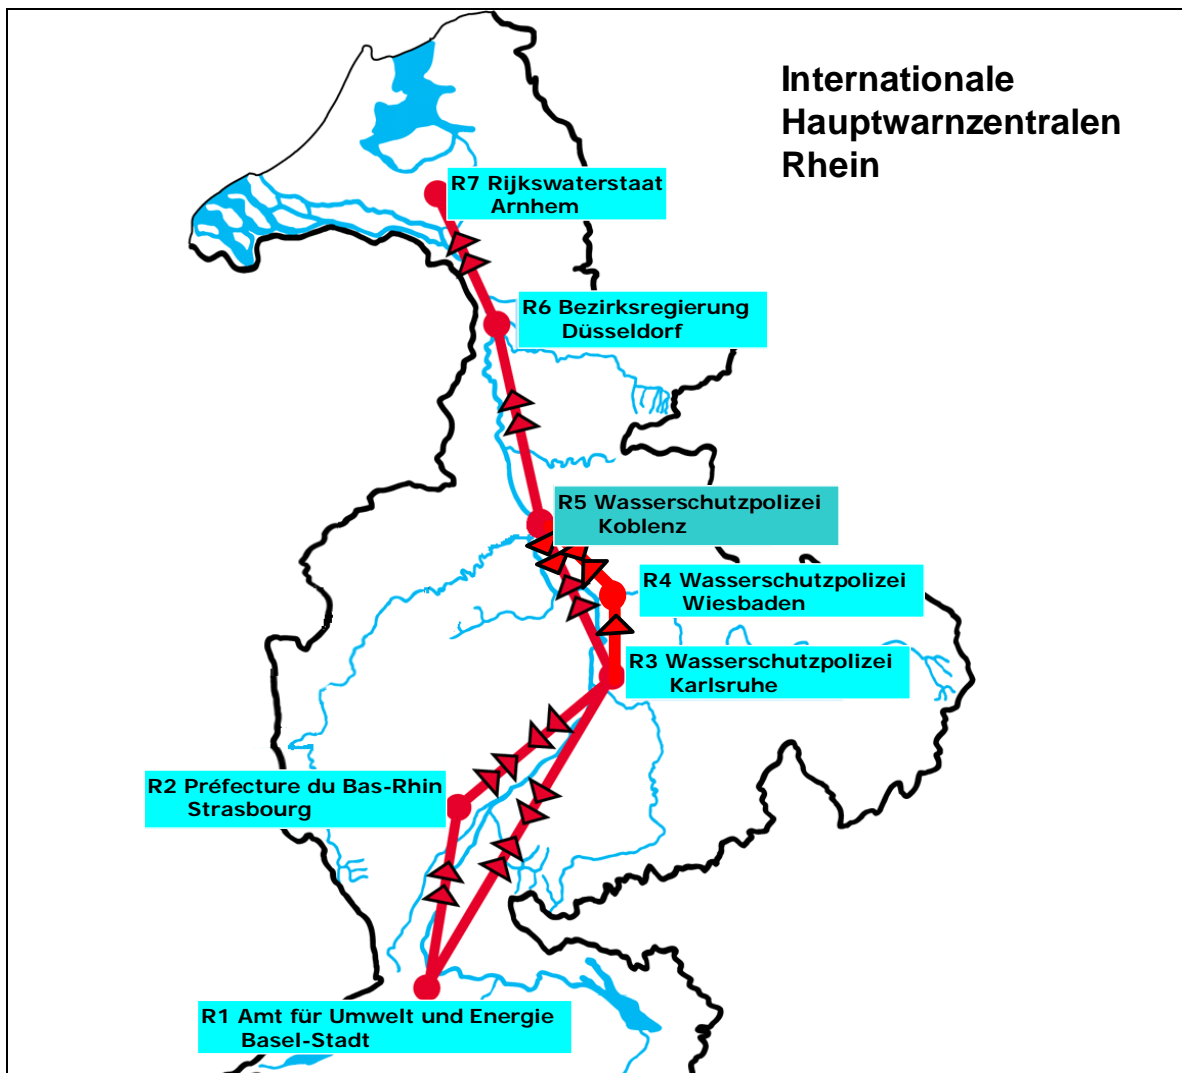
Internationale Hauptwarnzentralen Rhein

R7 Rijkswaterstaat
Arnhem

R6 Bezirksregierung
Düsseldorf

R5 Wasserschutzpolizei
Koblenz

R4 Wasserschutzpolizei
Wiesbaden

R3 Wasserschutzpolizei
Karlsruhe

R2 Préfecture du Bas-Rhin
Strasbourg

R1 Amt für Umwelt und Energie
Basel-Stadt